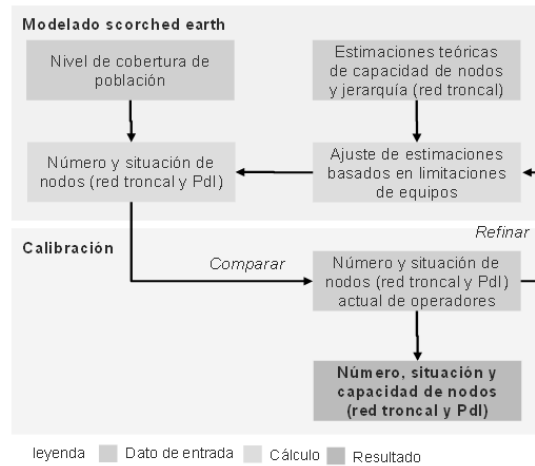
Modelado scorched earth

Nivel de cobertura de población

Estimaciones teóricas de capacidad de nodos y jerarquía (red troncal)

Número y situación de nodos (red troncal y PdI)

Ajuste de estimaciones basados en limitaciones de equipos

Calibración

Refinar

Comparar

Número y situación de nodos (red troncal y PdI) actual de operadores

Número, situación y capacidad de nodos (red troncal y PdI)

leyenda Dato de entrada Cálculo Resultado